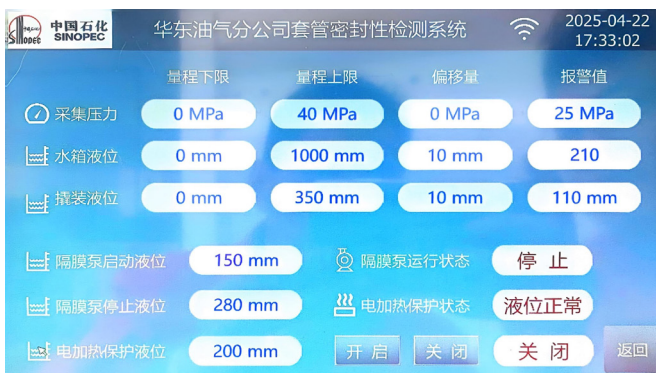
SINOPEC 中国石化 SINOPEC

华东油气分公司套管密封性检测系统

2025-04-22
17:33:02

| | 量程下限 | 量程上限 | 偏移量 | 报警值 |
|---|---|---|---|---|
| 采集压力 | 0 MPa | 40 MPa | 0 MPa | 25 MPa |
| 水箱液位 | 0 mm | 1000 mm | 10 mm | 210 |
| 撬装液位 | 0 mm | 350 mm | 10 mm | 110 mm |

隔膜泵启动液位 150 mm

隔膜泵运行状态 停 止

隔膜泵停止液位 280 mm

电加热保护状态 液位正常

电加热保护液位 200 mm

开 启

关 闭

关 闭

返回